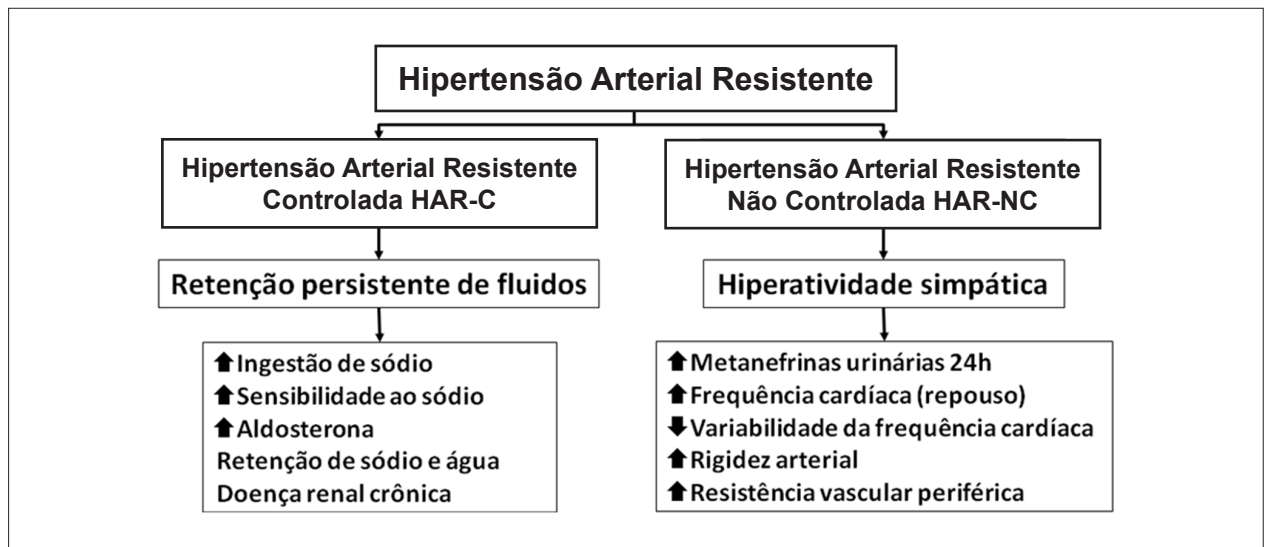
Hipertensão Arterial Resistente

Hipertensão Arterial Resistente Controlada HAR-C

Hipertensão Arterial Resistente Não Controlada HAR-NC

Retenção persistente de fluidos

Hiperatividade simpática

⬆Ingestão de sódio
⬆Sensibilidade ao sódio
⬆Aldosterona
Retenção de sódio e água
Doença renal crônica

⬆Metanefrinas urinárias 24h
⬆Frequência cardíaca (repouso)
⬇Variabilidade da frequência cardíaca
⬆Rigidez arterial
⬆Resistência vascular periférica